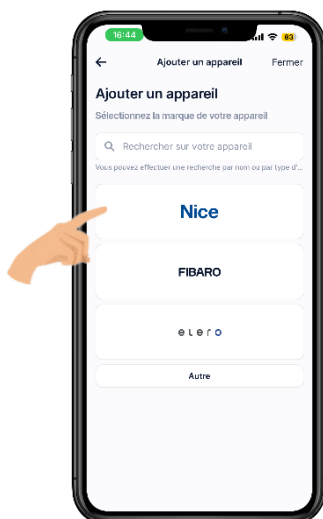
16:44

83

Ajouter un appareil

Fermer

Ajouter un appareil

Sélectionnez la marque de votre appareil

Rechercher sur votre appareil

Vous pouvez effectuer une recherche par nom ou par type d'...

Nice

FIBARO

elero

Autre